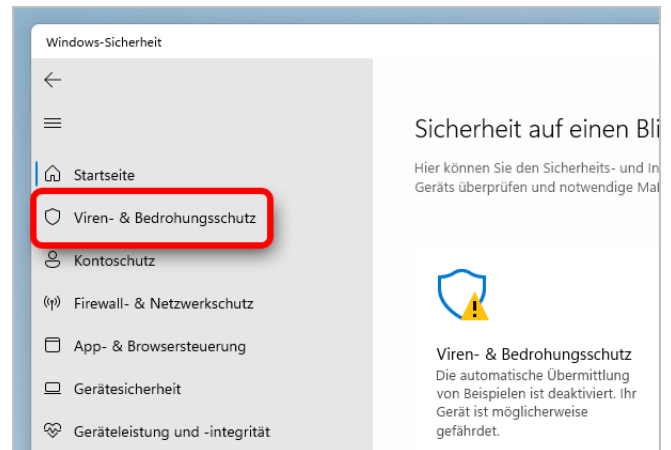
Windows-Sicherheit

Startseite

Viren- & Bedrohungsschutz

Kontoschutz

Firewall- & Netzwerkschutz

App- & Browsersteuerung

Gerätesicherheit

Geräteleistung und -integrität

Sicherheit auf einen Bli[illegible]

Hier können Sie den Sicherheits- und In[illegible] Geräts überprüfen und notwendige Ma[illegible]

Viren- & Bedrohungsschutz

Die automatische Übermittlung von Beispielen ist deaktiviert. Ihr Gerät ist möglicherweise gefährdet.